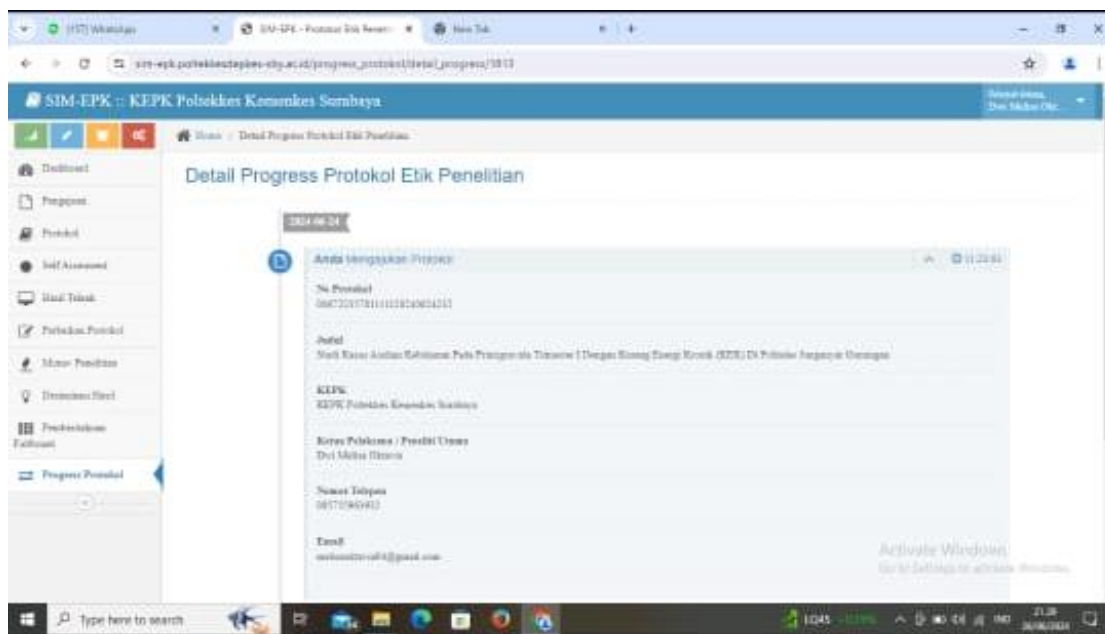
(157) WhatsApp
SIM-EPK - Protokol Etik Peneli
New Tab

sim-epk.poltekkesdepkes-sby.ac.id/progress_protokol/detail_progress/1813

SIM-EPK :: KEPK Poltekkes Kemenkes Surabaya

Selamat datang, Dwi Melisa Okt.

Home / Detail Progress Protokol Etik Penelitian

Dashboard
Pengajuan
Protokol
Self Assessment
Hasil Telaah
Perbaikan Protokol
Monev Penelitian
Deviasi/Amandemen/Final
Pembayaran Fasilitasi
Progress Protokol

Detail Progress Protokol Etik Penelitian

2024-06-24

Anda Mengajukan Protokol

No Protokol
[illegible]

Judul
Studi Kasus Asuhan Kebidanan Pada Primigravida Trimester I Dengan Kurang Energi Kronik (KEK) Di Polindes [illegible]

KEPK
KEPK Poltekkes Kemenkes Surabaya

Ketua Pelaksana / Peneliti Utama
Dwi Melisa Oktavia

Nomor Telepon
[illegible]

Email
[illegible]@gmail.com

Activate Windows
Go to Settings to activate Windows.

Type here to search

21.28
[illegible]